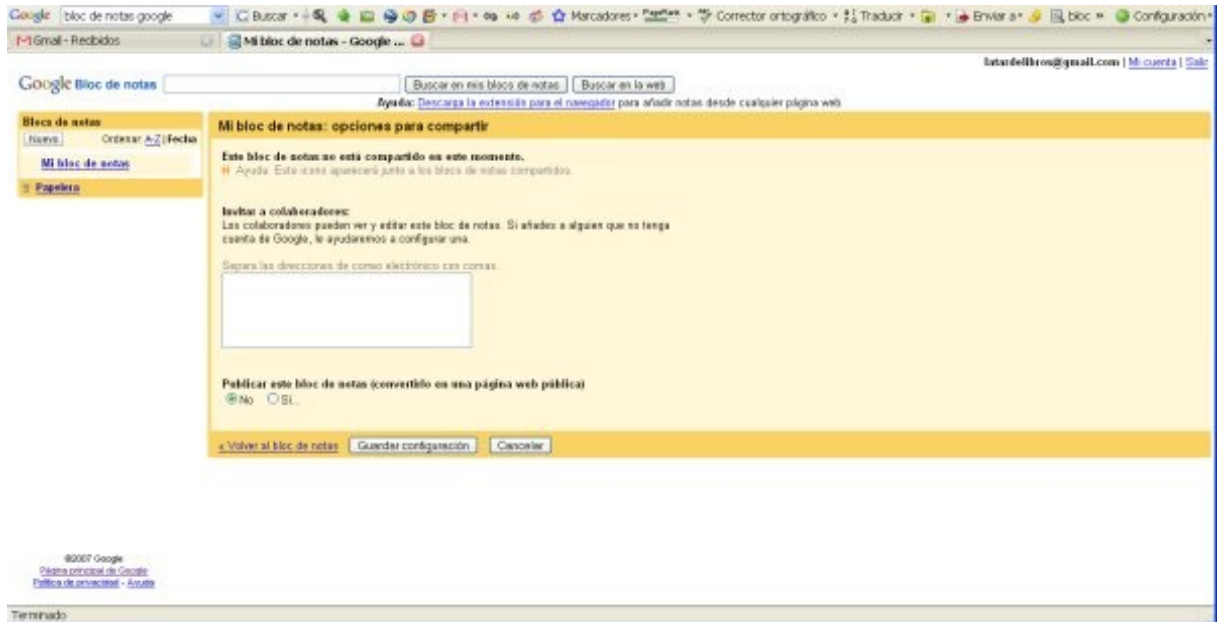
Google bloc de notas google | Buscar · Marcadores · PageRank · Corrector ortográfico · Traducir · Enviar a · bloc » Configuración

Gmail - Recibidos | Mi bloc de notas - Google ...

latardellibros@gmail.com | Mi cuenta | Salir

Google Bloc de notas [Buscar en mis blocs de notas] [Buscar en la web]

Ayuda: Descarga la extensión para el navegador para añadir notas desde cualquier página web.

Blocs de notas
Nuevo Ordenar: A-Z | Fecha
Mi bloc de notas
Papelera

Mi bloc de notas: opciones para compartir

Este bloc de notas no está compartido en este momento.
Ayuda: Este icono aparecerá junto a los blocs de notas compartidos.

Invitar a colaboradores:
Los colaboradores pueden ver y editar este bloc de notas. Si añades a alguien que no tenga cuenta de Google, le ayudaremos a configurar una.

Separa las direcciones de correo electrónico con comas.

Publicar este bloc de notas (convertirlo en una página web pública)
No Sí...

« Volver al bloc de notas [Guardar configuración] [Cancelar]

©2007 Google
Página principal de Google
Política de privacidad - Ayuda

Terminado